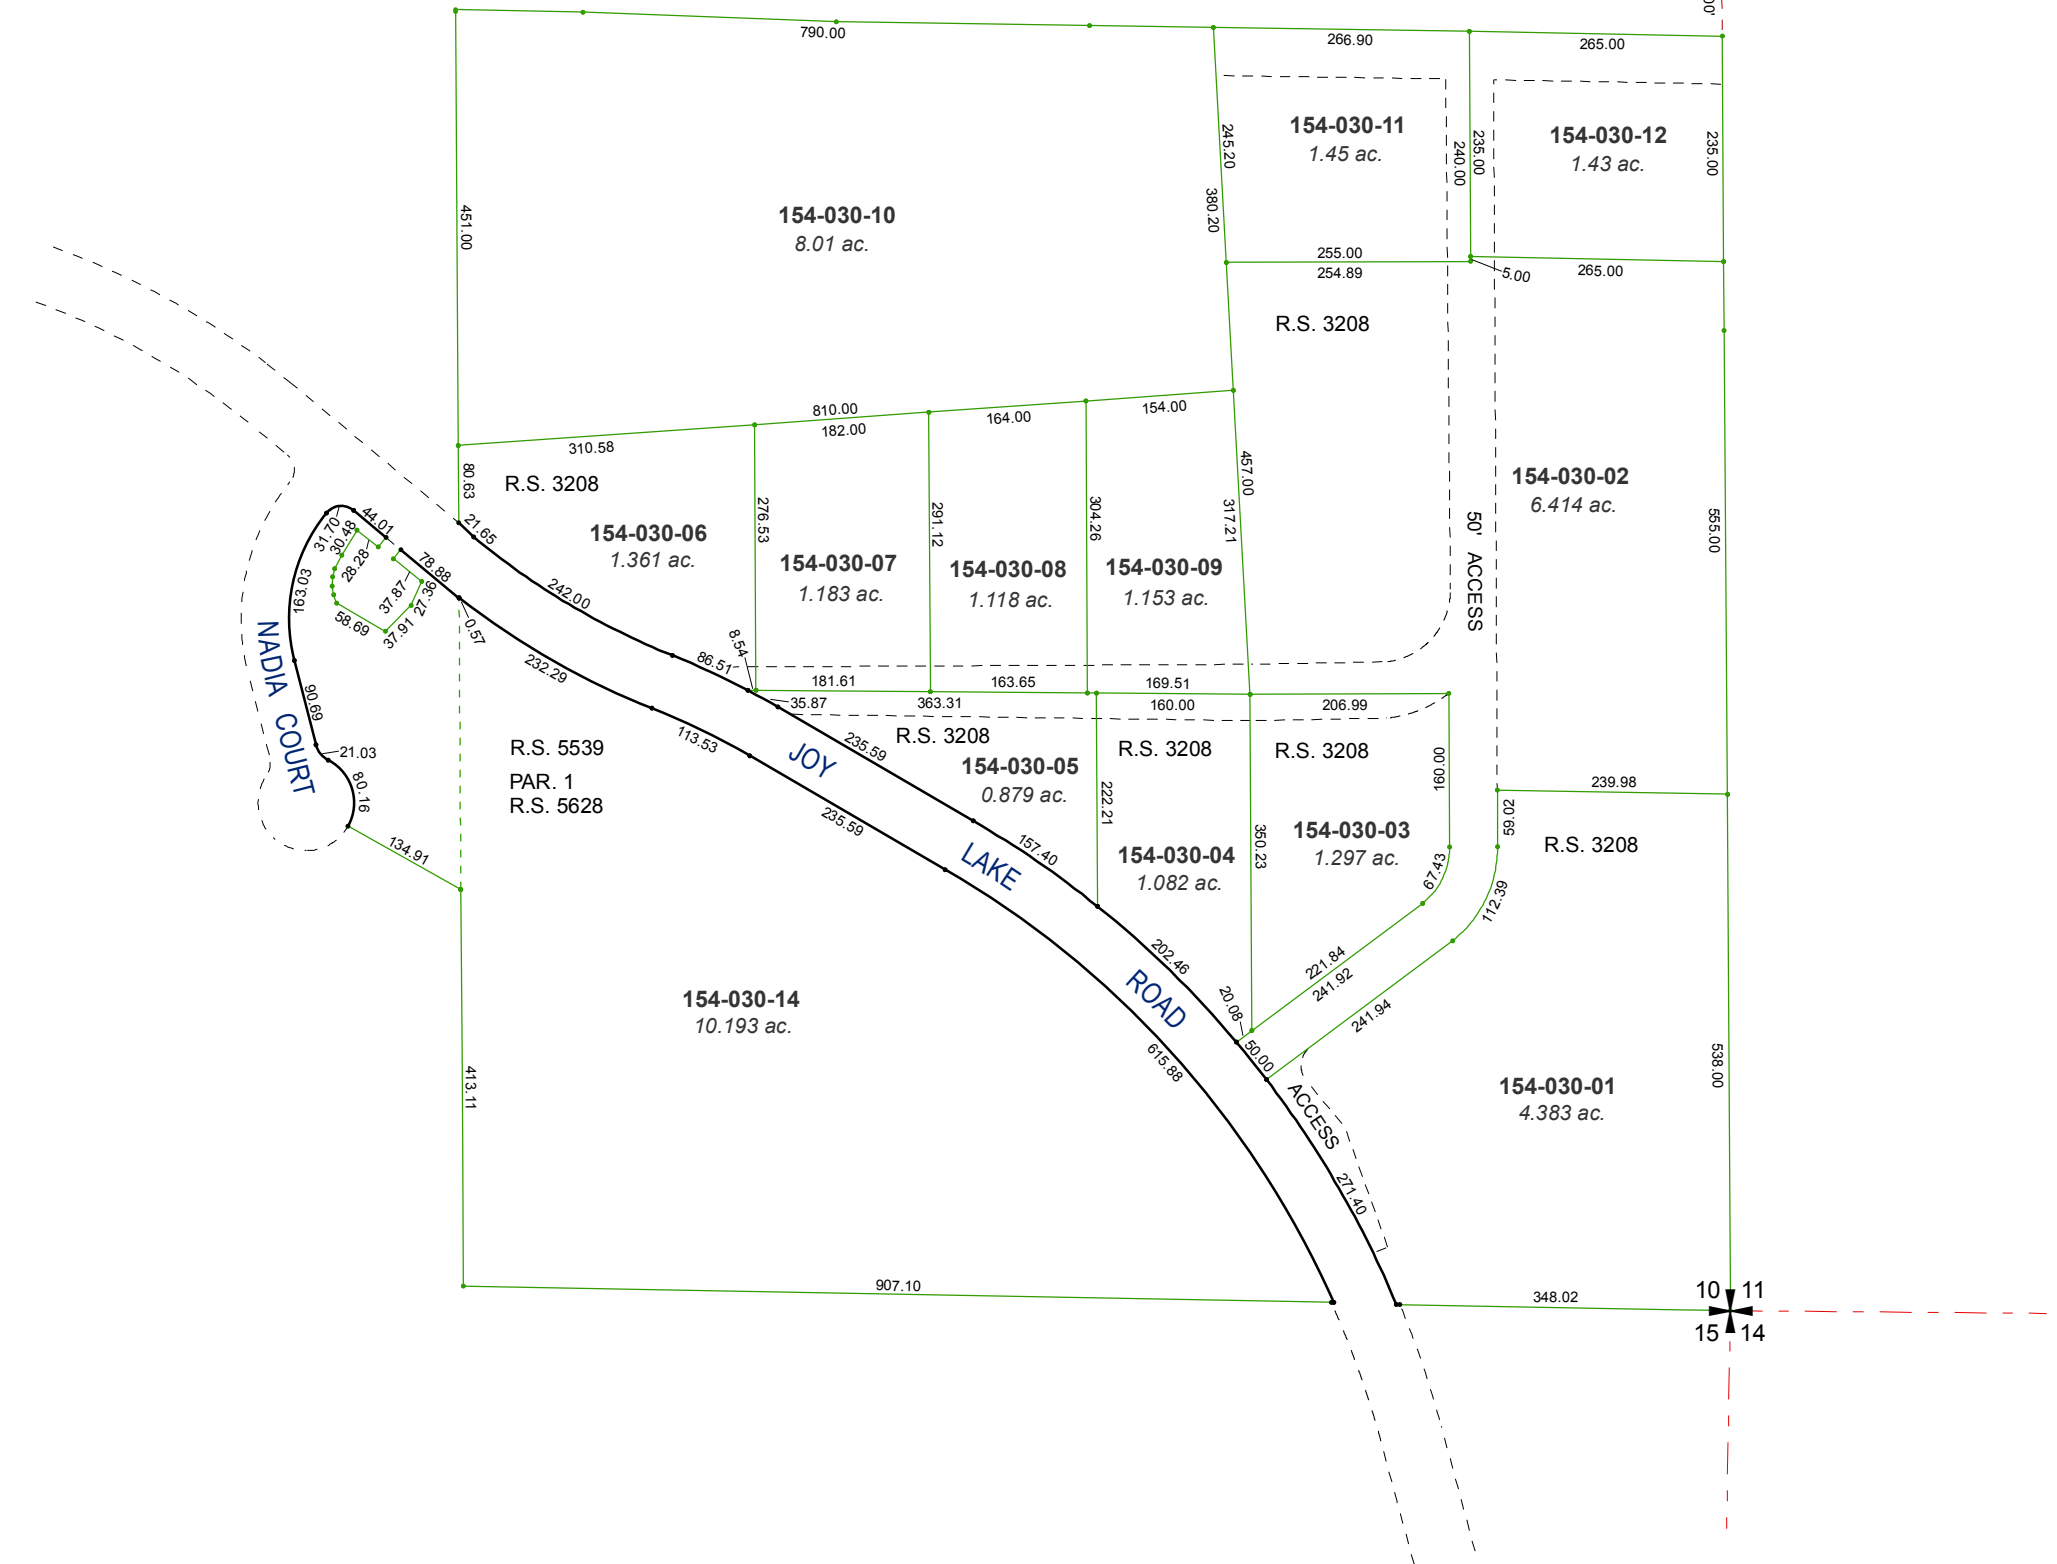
790.00
266.90
265.00
154-030-11
1.45 ac.
154-030-12
1.43 ac.
245.20
240.00
235.00
235.00
154-030-10
8.01 ac.
451.00
380.20
255.00
254.89
5.00
265.00
R.S. 3208
810.00
310.58
182.00
164.00
154.00
R.S. 3208
80.63
457.00
154-030-02
6.414 ac.
154-030-06
1.361 ac.
276.53
154-030-07
1.183 ac.
291.12
154-030-08
1.118 ac.
304.26
154-030-09
1.153 ac.
317.21
50' ACCESS
555.00
44.01
31.70
30.48
28.28
21.65
78.88
163.03
37.87
27.36
58.69
37.91
0.57
242.00
8.54
86.51
NADIA COURT
232.29
181.61
163.65
169.51
35.87
363.31
160.00
206.99
90.69
21.03
R.S. 5539
PAR. 1
R.S. 5628
113.53
JOY
235.59
R.S. 3208
154-030-05
0.879 ac.
R.S. 3208
R.S. 3208
160.00
239.98
80.16
235.59
222.21
350.23
154-030-03
1.297 ac.
59.02
R.S. 3208
134.91
LAKE
157.40
154-030-04
1.082 ac.
67.43
112.39
202.46
221.84
241.92
ROAD
20.08
241.94
154-030-14
10.193 ac.
615.88
50.00
ACCESS
154-030-01
4.383 ac.
413.11
538.00
271.40
907.10
348.02
10
11
15
14